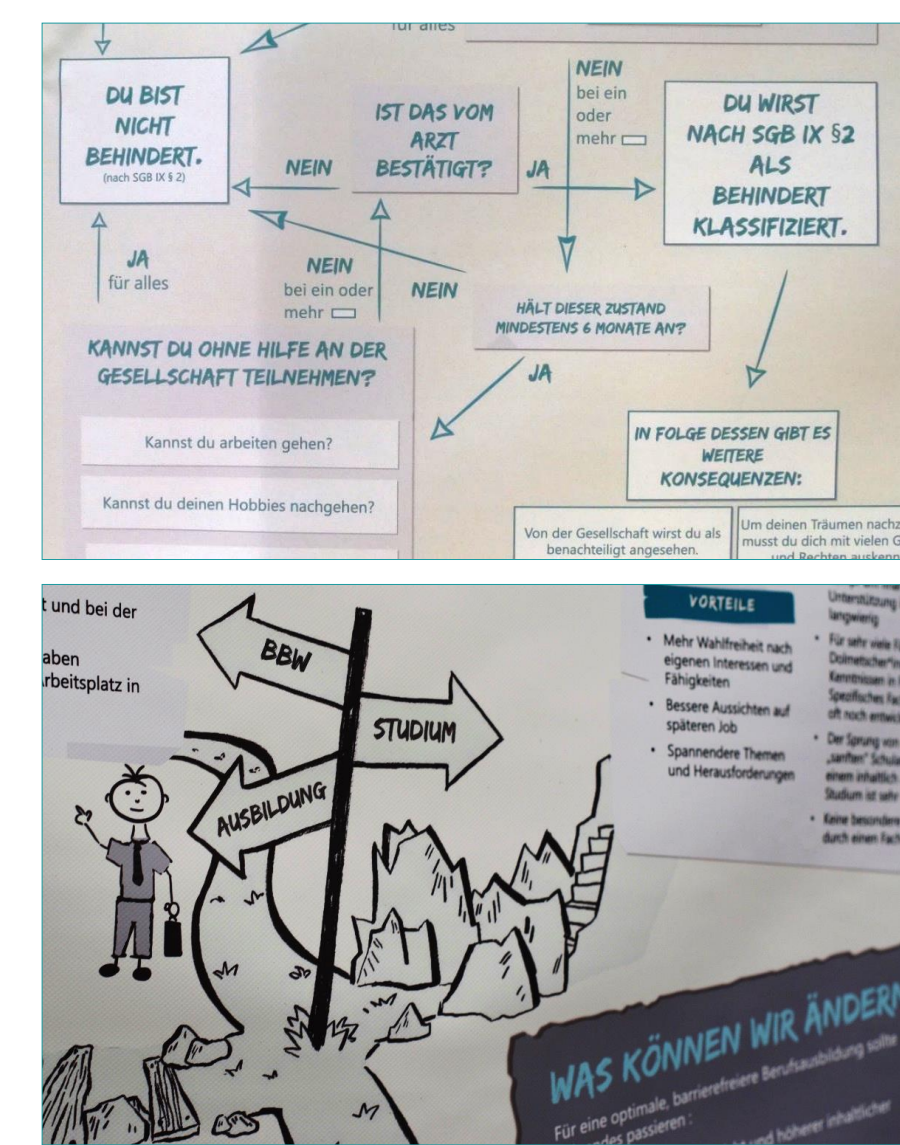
für alles

DU BIST NICHT BEHINDERT.
(nach SGB IX § 2)

NEIN

IST DAS VOM ARZT BESTÄTIGT?

NEIN
bei ein oder mehr

JA

DU WIRST NACH SGB IX §2 ALS BEHINDERT KLASSIFIZIERT.

JA
für alles

NEIN
bei ein oder mehr

NEIN

HÄLT DIESER ZUSTAND MINDESTENS 6 MONATE AN?

JA

KANNST DU OHNE HILFE AN DER GESELLSCHAFT TEILNEHMEN?

Kannst du arbeiten gehen?

Kannst du deinen Hobbies nachgehen?

IN FOLGE DESSEN GIBT ES WEITERE KONSEQUENZEN:

Von der Gesellschaft wirst du als benachteiligt angesehen.

Um deinen Träumen nachz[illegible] musst du dich mit vielen G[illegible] und Rechten auskenn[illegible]

t und bei der

aben
rbeitsplatz in

BBW

STUDIUM

AUSBILDUNG

VORTEILE

• Mehr Wahlfreiheit nach eigenen Interessen und Fähigkeiten
• Bessere Aussichten auf späteren Job
• Spannendere Themen und Herausforderungen

Unterstützung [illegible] langwierig
• Für sehr viele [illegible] Dolmetscher*in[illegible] Kenntnissen in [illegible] Spezifisches Fac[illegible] oft noch entwick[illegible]
• Der Sprung von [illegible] „sanften" Schula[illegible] einem inhaltlich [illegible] Studium ist sehr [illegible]
• Keine besondere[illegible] durch einen Fach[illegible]

WAS KÖNNEN WIR ÄNDERN
Für eine optimale, barrierefreie Berufsausbildung sollte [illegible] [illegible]des passieren:
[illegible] und höherer inhaltlicher